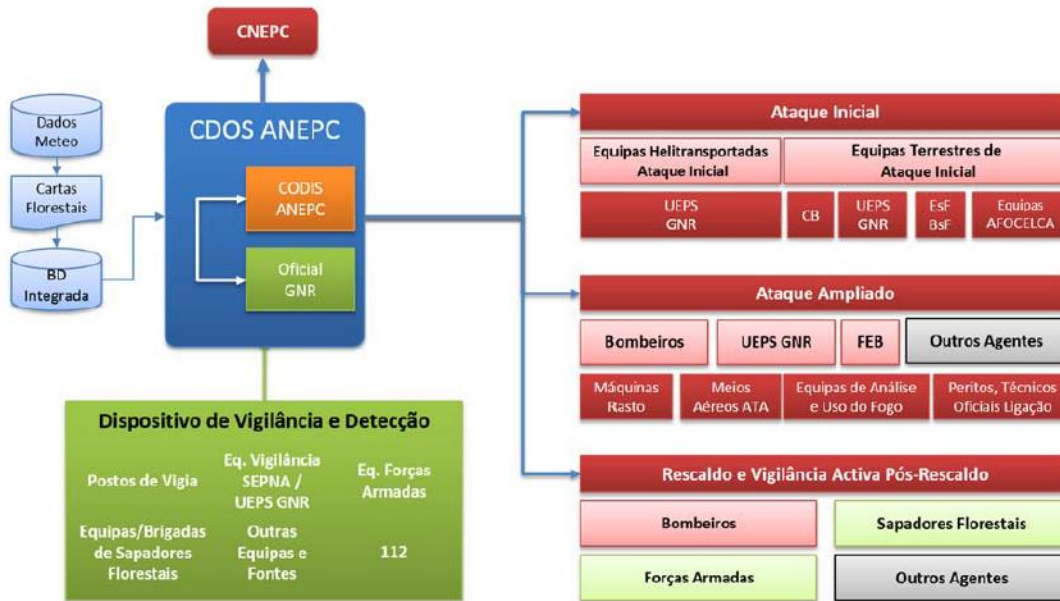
CNEPC

Dados Meteo

Cartas Florestais

BD Integrada

CDOS ANEPC

CODIS ANEPC

Oficial GNR

Dispositivo de Vigilância e Detecção

Postos de Vigia

Eq. Vigilância SEPNA / UEPS GNR

Eq. Forças Armadas

Equipas/Brigadas de Sapadores Florestais

Outras Equipas e Fontes

112

Ataque Inicial

Equipas Helitransportadas Ataque Inicial

Equipas Terrestres de Ataque Inicial

UEPS GNR

CB

UEPS GNR

EsF BsF

Equipas AFOCELCA

Ataque Ampliado

Bombeiros

UEPS GNR

FEB

Outros Agentes

Máquinas Rasto

Meios Aéreos ATA

Equipas de Análise e Uso do Fogo

Peritos, Técnicos Oficiais Ligação

Rescaldo e Vigilância Activa Pós-Rescaldo

Bombeiros

Sapadores Florestais

Forças Armadas

Outros Agentes